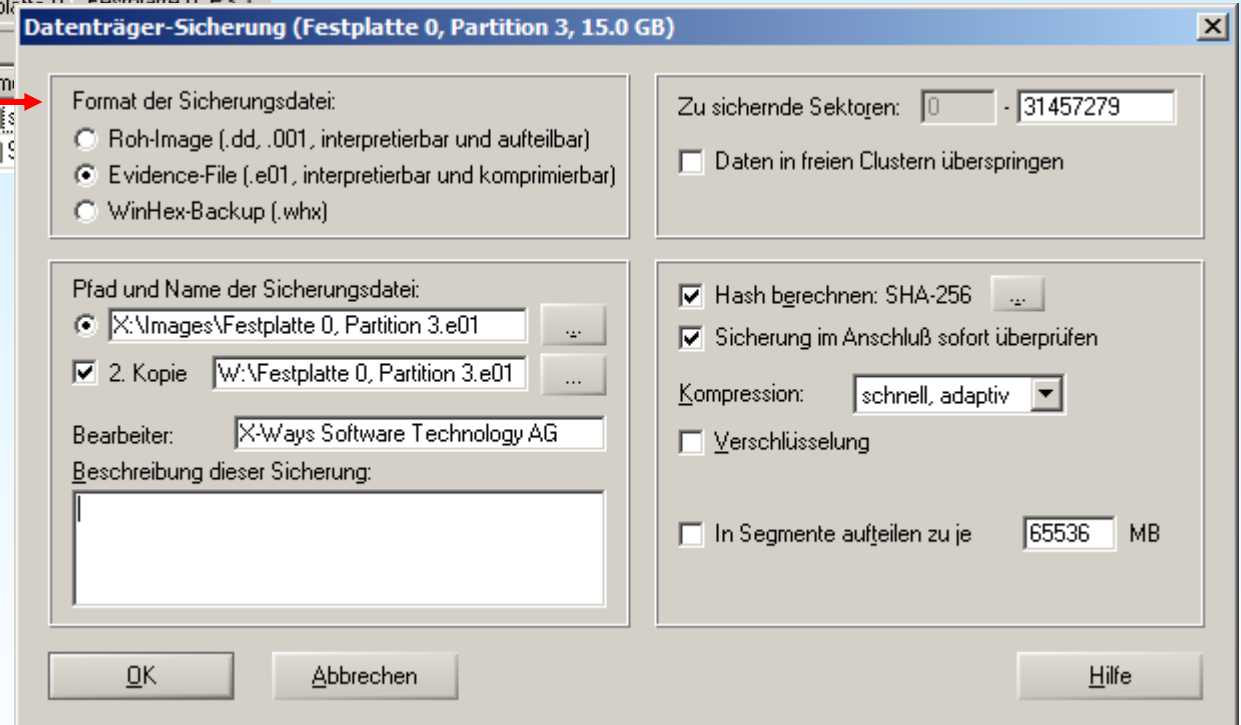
Datenträger-Sicherung (Festplatte 0, Partition 3, 15.0 GB)

Format der Sicherungsdatei:
Roh-Image (.dd, .001, interpretierbar und aufteilbar)
Evidence-File (.e01, interpretierbar und komprimierbar)
WinHex-Backup (.whx)

Zu sichernde Sektoren: 0 - 31457279
Daten in freien Clustern überspringen

Pfad und Name der Sicherungsdatei:
X:\Images\Festplatte 0, Partition 3.e01 ...
2. Kopie W:\Festplatte 0, Partition 3.e01 ...

Bearbeiter: X-Ways Software Technology AG
Beschreibung dieser Sicherung:

Hash berechnen: SHA-256 ...
Sicherung im Anschluß sofort überprüfen

Kompression: schnell, adaptiv
Verschlüsselung

In Segmente aufteilen zu je 65536 MB

OK Abbrechen Hilfe